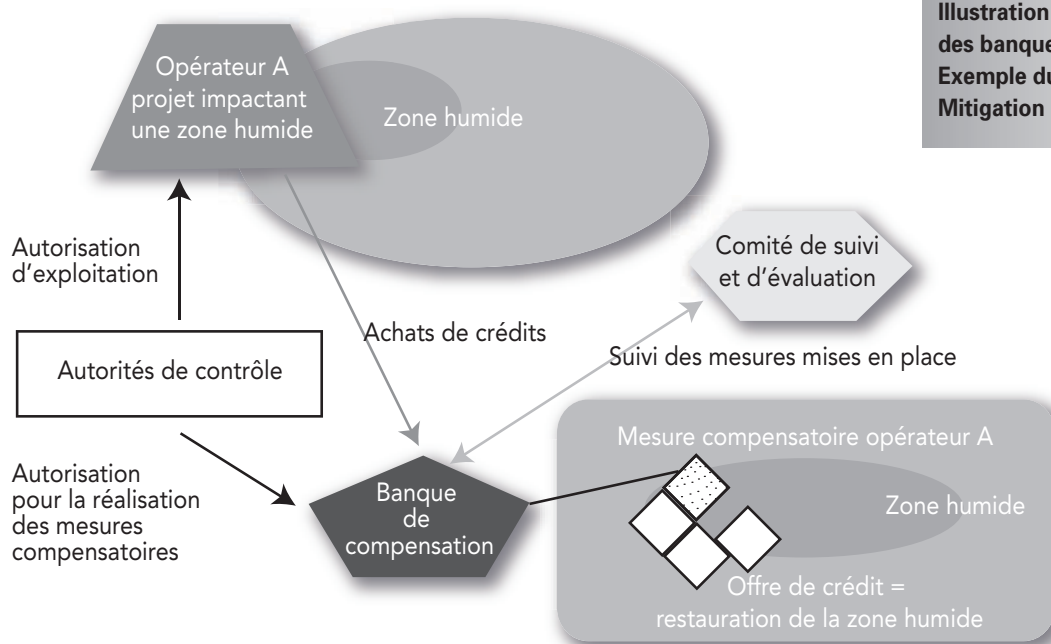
Illustration
des banque
Exemple du
Mitigation

Opérateur A
projet impactant
une zone humide

Zone humide

Autorisation
d'exploitation

Comité de suivi
et d'évaluation

Achats de crédits

Autorités de contrôle

Suivi des mesures mises en place

Mesure compensatoire opérateur A

Autorisation
pour la réalisation
des mesures
compensatoires

Banque
de
compensation

Zone humide

Offre de crédit =
restauration de la zone humide